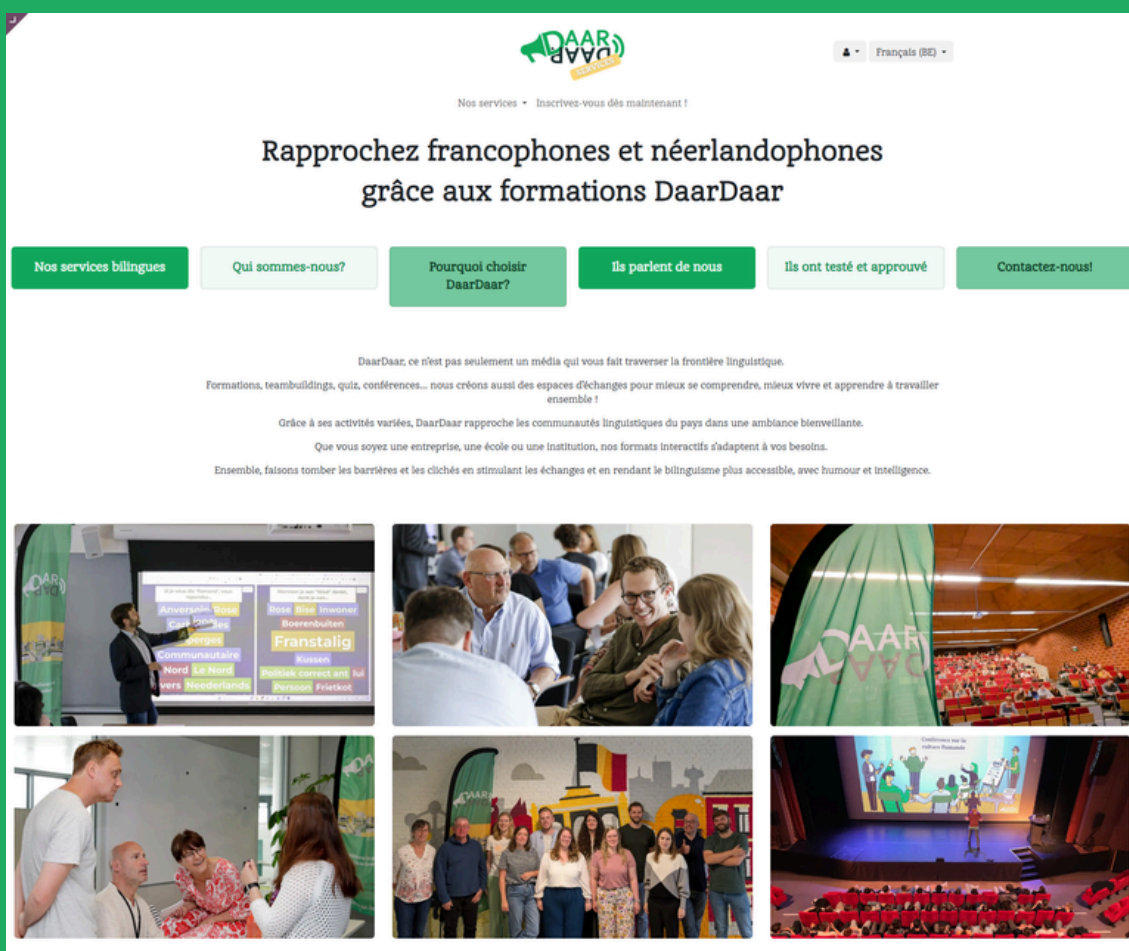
DAAR DAAR SERVICES

Français (BE)

Nos services Inscrivez-vous dès maintenant !

Rapprochez francophones et néerlandophones grâce aux formations DaarDaar

Nos services bilingues

Qui sommes-nous?

Pourquoi choisir DaarDaar?

Ils parlent de nous

Ils ont testé et approuvé

Contactez-nous!

DaarDaar, ce n'est pas seulement un média qui vous fait traverser la frontière linguistique.

Formations, teambuildings, quiz, conférences... nous créons aussi des espaces d'échanges pour mieux se comprendre, mieux vivre et apprendre à travailler ensemble !

Grâce à ses activités variées, DaarDaar rapproche les communautés linguistiques du pays dans une ambiance bienveillante.

Que vous soyez une entreprise, une école ou une institution, nos formats interactifs s'adaptent à vos besoins.

Ensemble, faisons tomber les barrières et les clichés en stimulant les échanges et en rendant le bilinguisme plus accessible, avec humour et intelligence.

Anversois Rose Communautaire Nord Le Nord Neederlands

Rose Bise Inwoner Boerenbuiten Franstalig Kussen Politiek correct Persoon Frietkot

DAAR DAAR